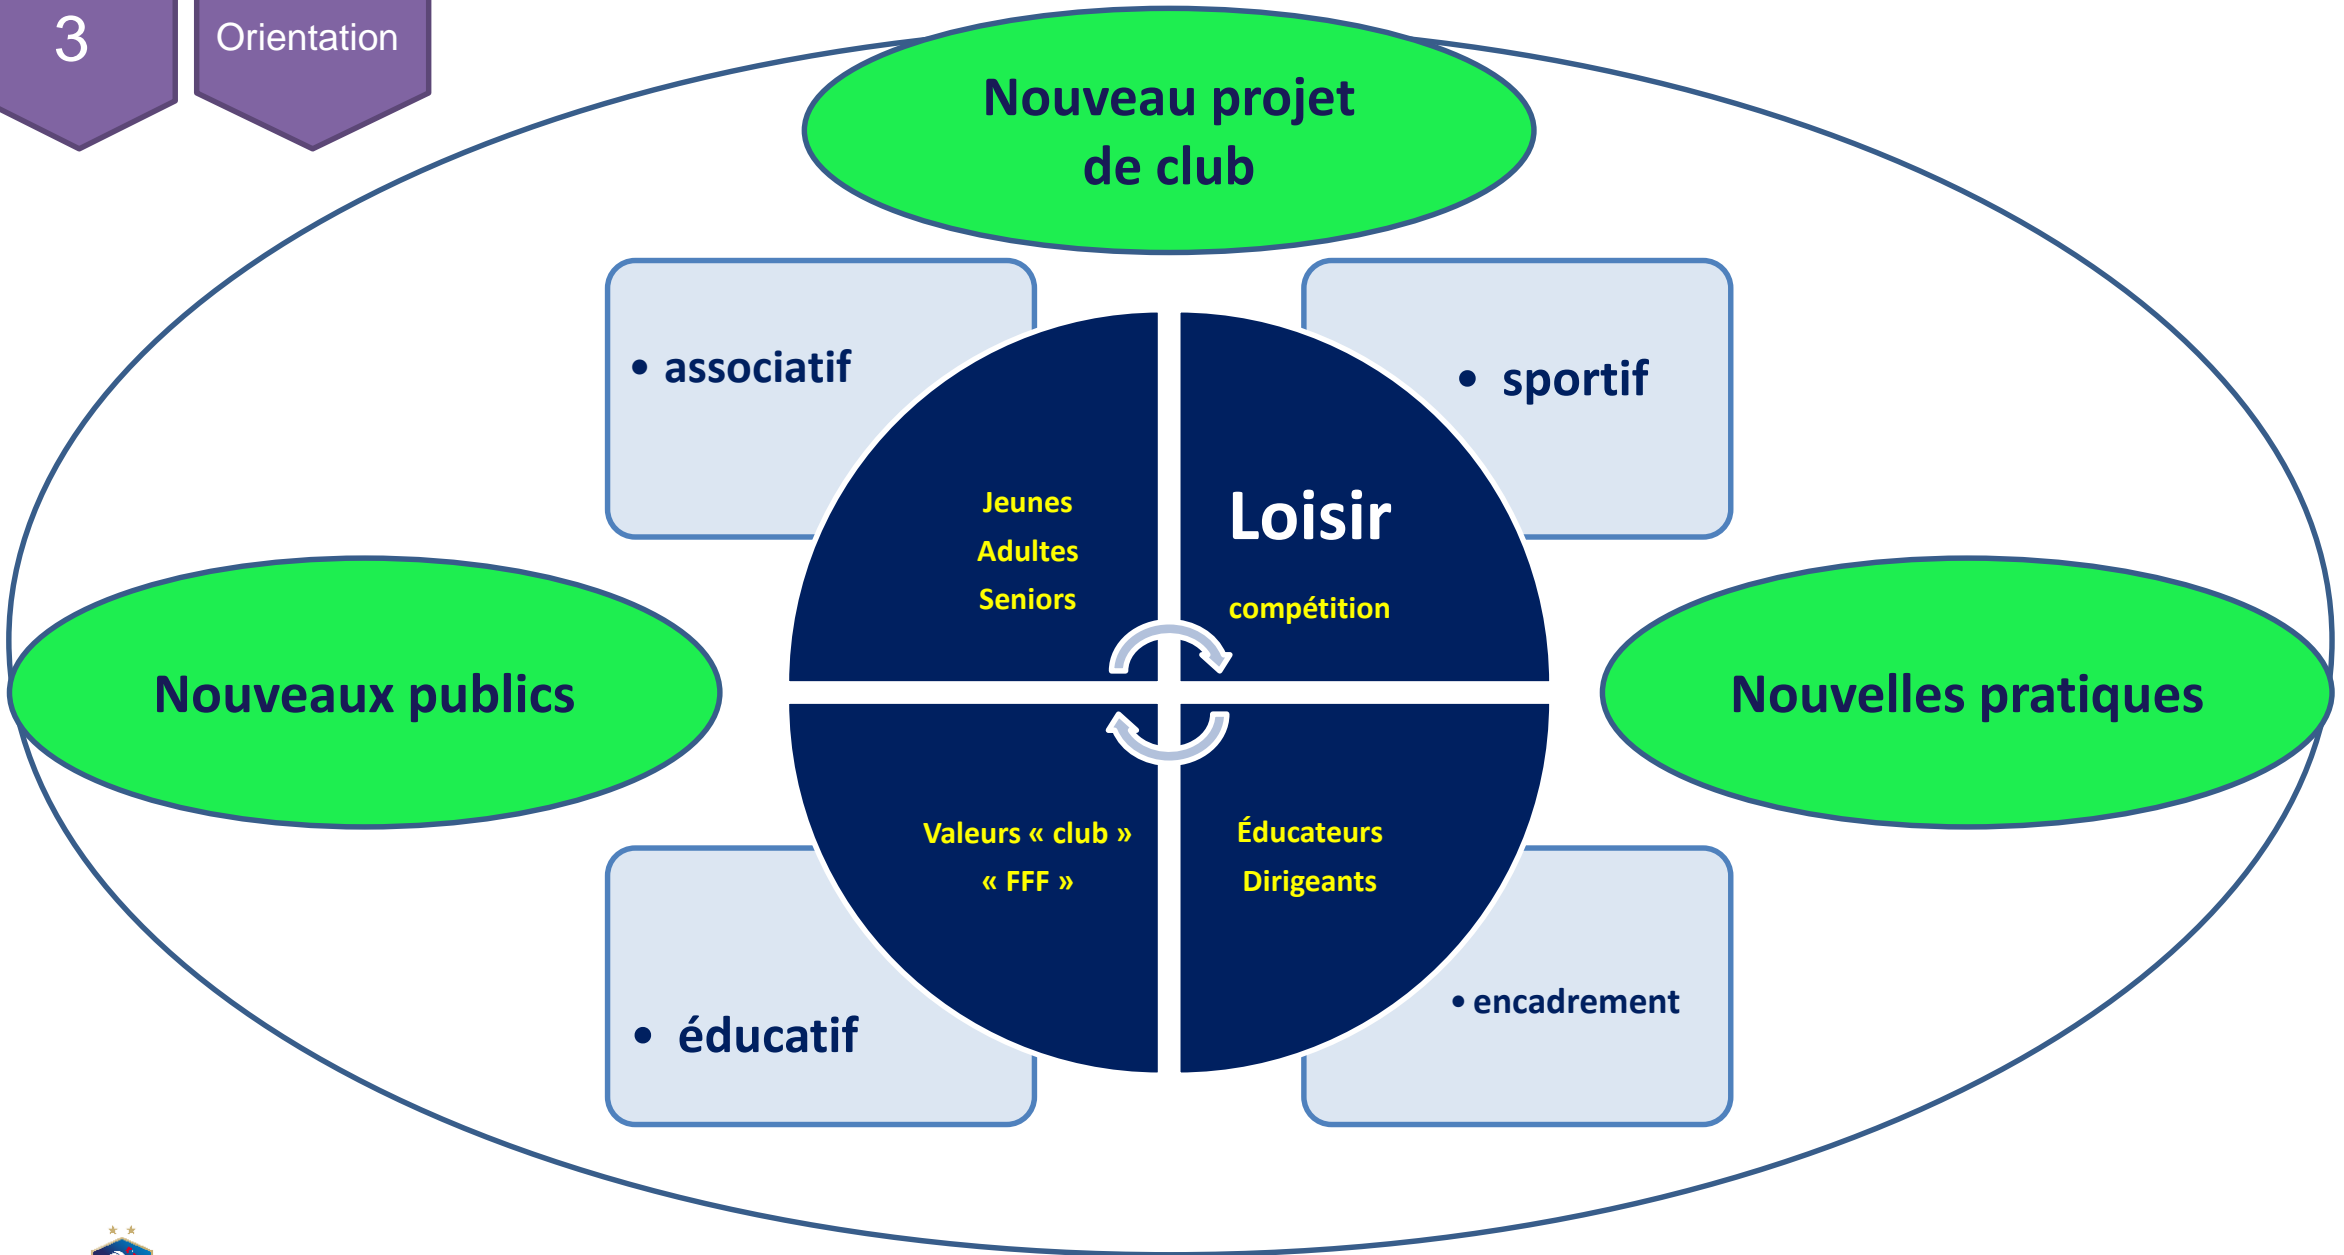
3

Orientation

Nouveau projet de club

• associatif

• sportif

Jeunes
Adultes
Seniors

Loisir

compétition

Nouveaux publics

Nouvelles pratiques

Valeurs « club »
« FFF »

Éducateurs
Dirigeants

• éducatif

• encadrement